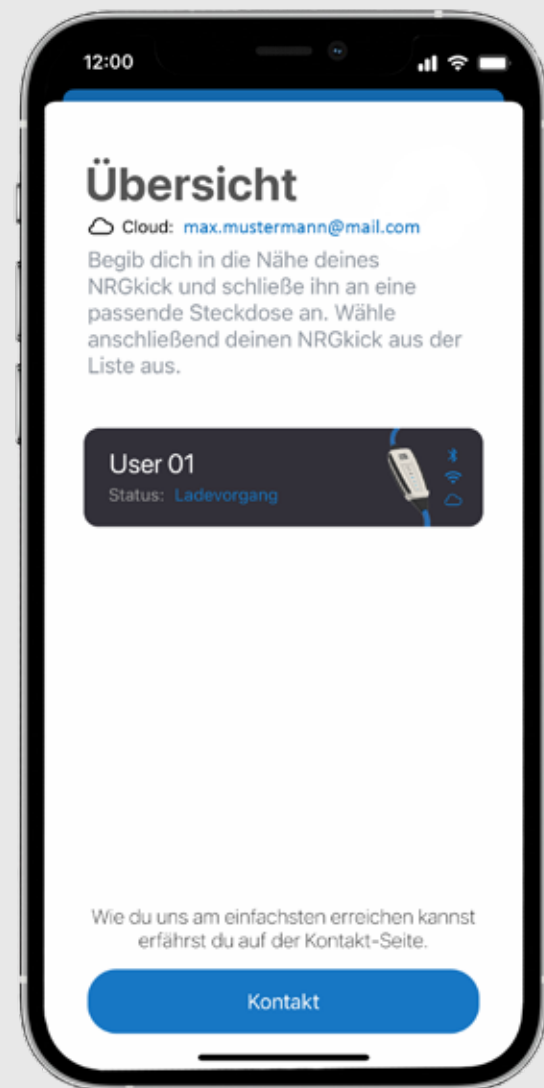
12:00

Übersicht

Cloud: max.mustermann@mail.com

Begib dich in die Nähe deines NRGkick und schließe ihn an eine passende Steckdose an. Wähle anschließend deinen NRGkick aus der Liste aus.

User 01
Status: Ladevorgang

Wie du uns am einfachsten erreichen kannst erfährst du auf der Kontakt-Seite.

Kontakt